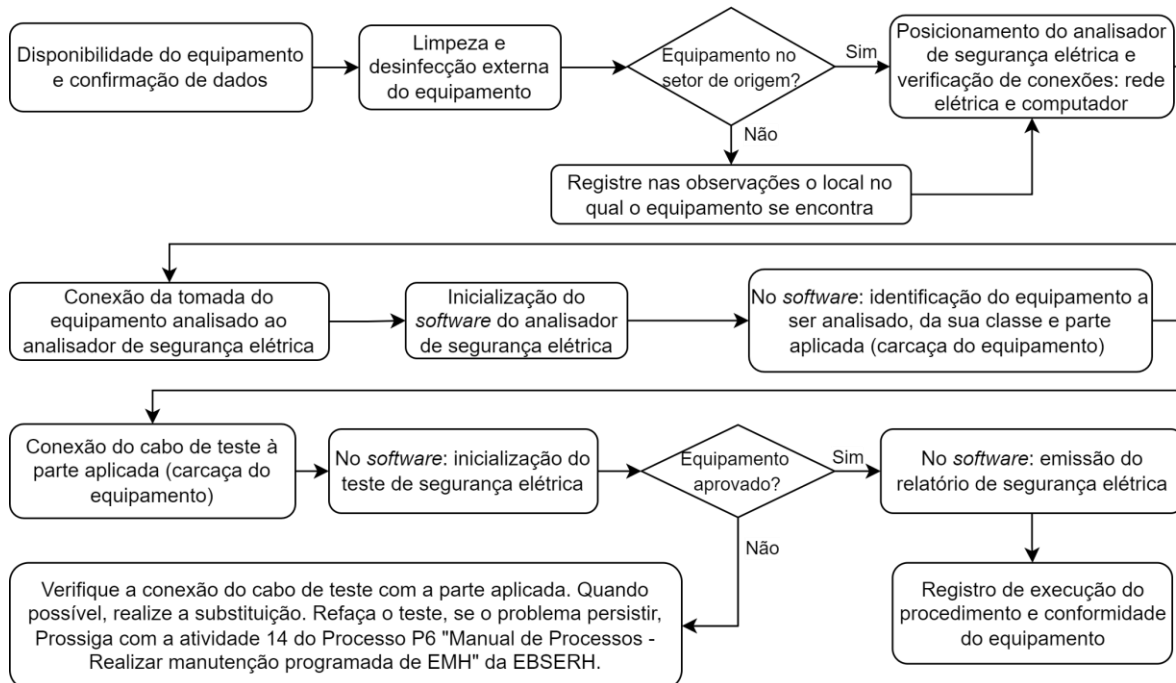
Disponibilidade do equipamento e confirmação de dados

Limpeza e desinfecção externa do equipamento

Equipamento no setor de origem?

Sim

Não

Posicionamento do analisador de segurança elétrica e verificação de conexões: rede elétrica e computador

Registre nas observações o local no qual o equipamento se encontra

Conexão da tomada do equipamento analisado ao analisador de segurança elétrica

Inicialização do *software* do analisador de segurança elétrica

No *software*: identificação do equipamento a ser analisado, da sua classe e parte aplicada (carcaça do equipamento)

Conexão do cabo de teste à parte aplicada (carcaça do equipamento)

No *software*: inicialização do teste de segurança elétrica

Equipamento aprovado?

Sim

Não

No *software*: emissão do relatório de segurança elétrica

Verifique a conexão do cabo de teste com a parte aplicada. Quando possível, realize a substituição. Refaça o teste, se o problema persistir, Prossiga com a atividade 14 do Processo P6 "Manual de Processos - Realizar manutenção programada de EMH" da EBSERH.

Registro de execução do procedimento e conformidade do equipamento